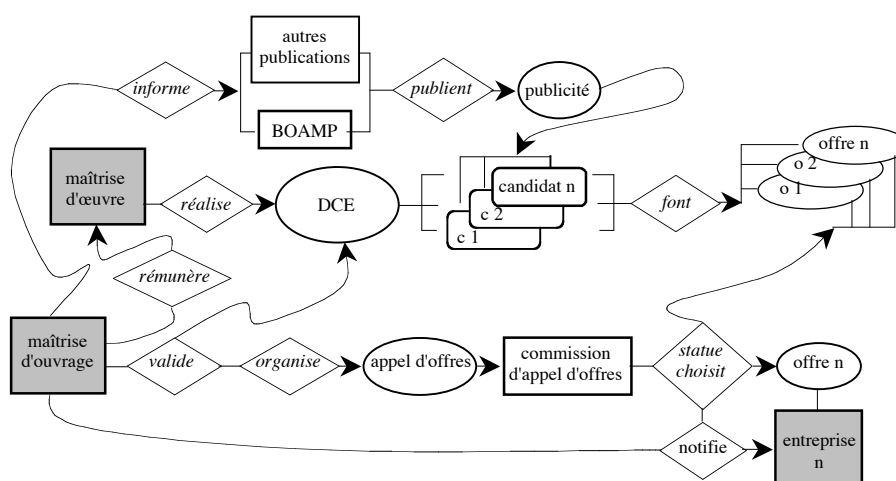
autres publications

informe

publient

publicité

BOAMP

offre n

o 2

o 1

maîtrise d'œuvre

réalise

DCE

candidat n

c 2

c 1

font

rémunère

maîtrise d'ouvrage

valide

organise

appel d'offres

commission d'appel d'offres

statue choisit

offre n

notifie

entreprise n